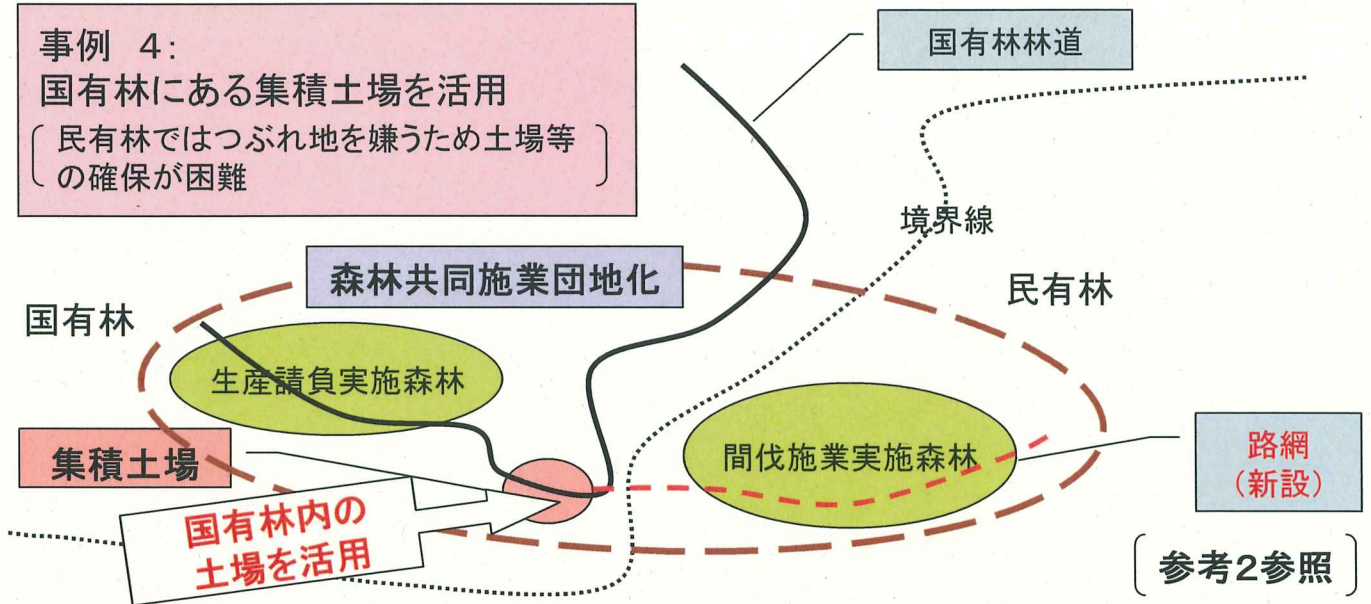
事例　4:
国有林にある集積土場を活用
（民有林ではつぶれ地を嫌うため土場等の確保が困難）

国有林林道

境界線

森林共同施業団地化

民有林

国有林

生産請負実施森林

集積土場

間伐施業実施森林

路網
（新設）

国有林内の
土場を活用

（参考2参照）